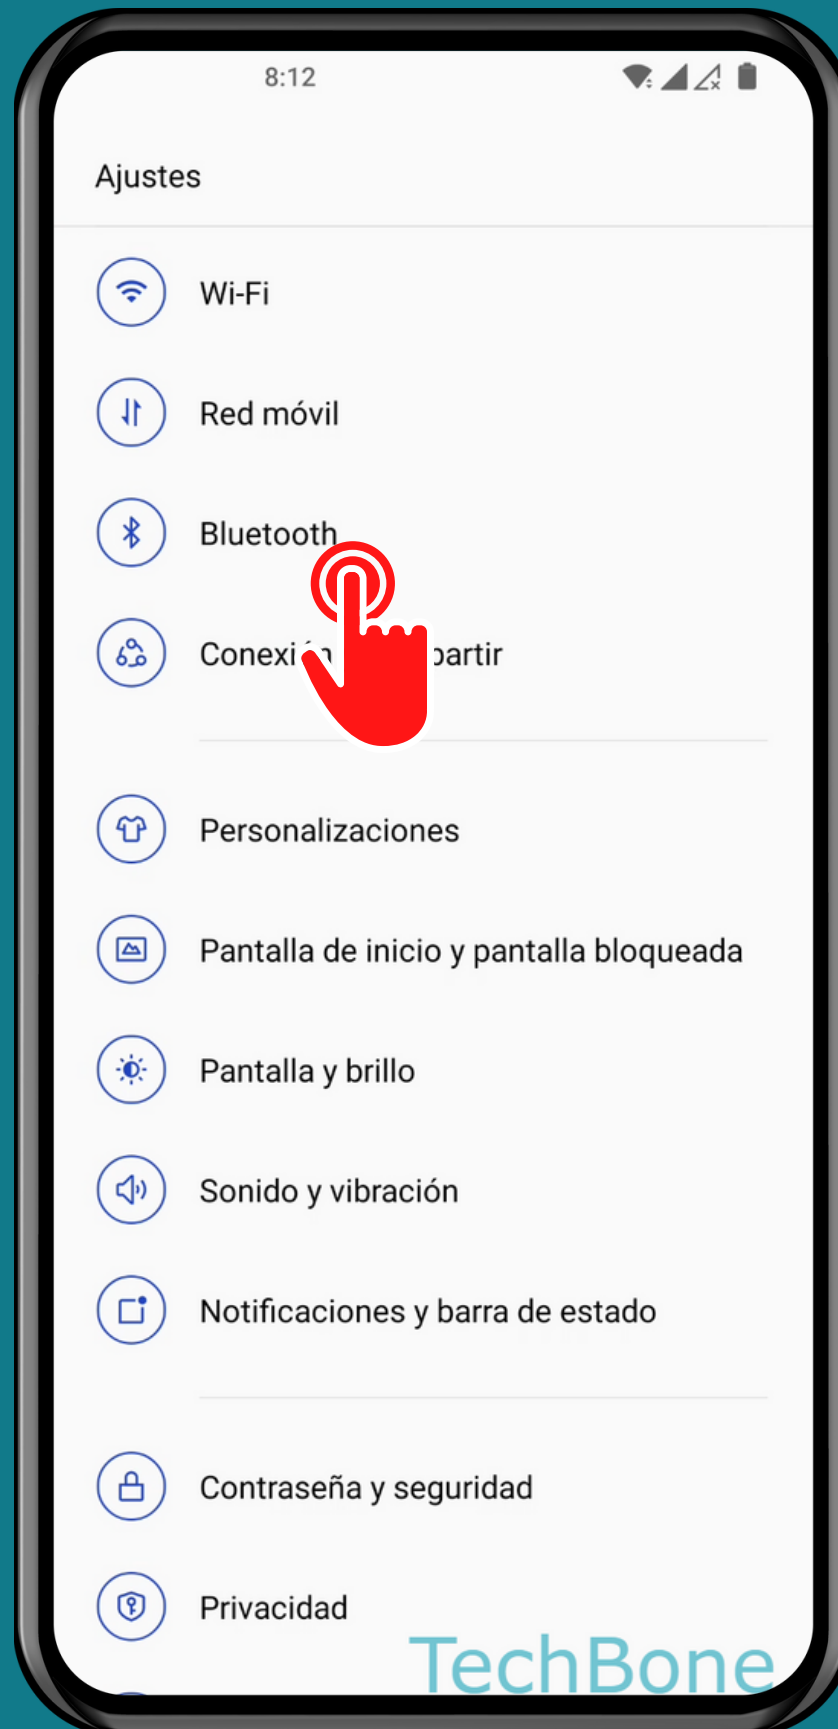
8:12

Ajustes

Wi-Fi

Red móvil

Bluetooth

Conexi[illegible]partir

Personalizaciones

Pantalla de inicio y pantalla bloqueada

Pantalla y brillo

Sonido y vibración

Notificaciones y barra de estado

Contraseña y seguridad

Privacidad

TechBone